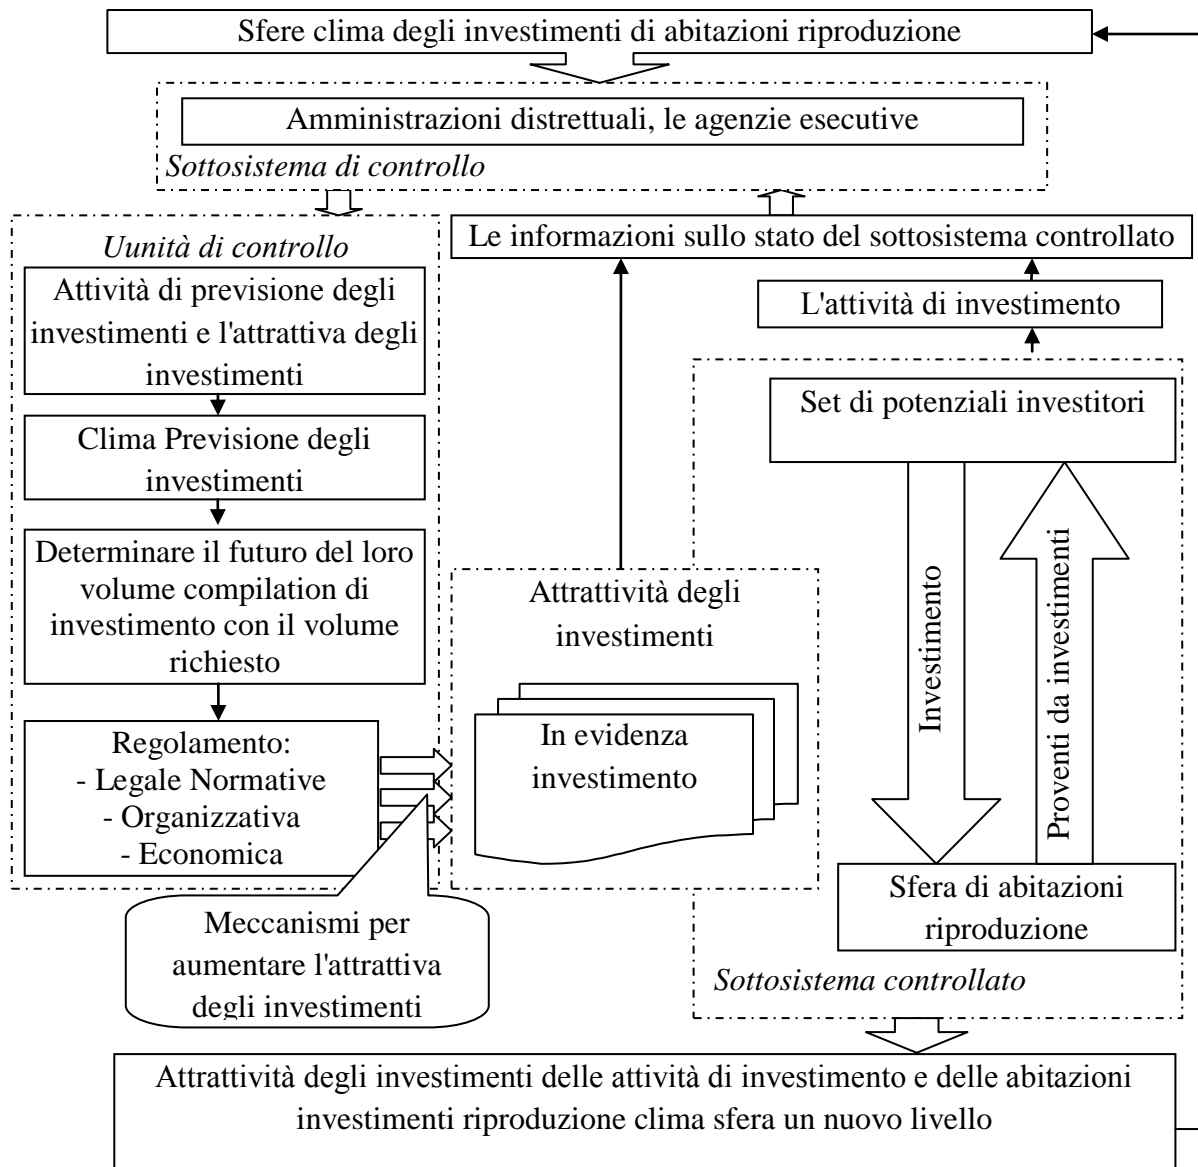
Sfere clima degli investimenti di abitazioni riproduzione

Amministrazioni distrettuali, le agenzie esecutive

Sottosistema di controllo

Uunità di controllo

Attività di previsione degli investimenti e l'attrattiva degli investimenti

Clima Previsione degli investimenti

Determinare il futuro del loro volume compilation di investimento con il volume richiesto

Regolamento:
- Legale Normative
- Organizzativa
- Economica

Meccanismi per aumentare l'attrattiva degli investimenti

Le informazioni sullo stato del sottosistema controllato

L'attività di investimento

Attrattività degli investimenti

In evidenza investimento

Set di potenziali investitori

Investimento

Proventi da investimenti

Sfera di abitazioni riproduzione

Sottosistema controllato

Attrattività degli investimenti delle attività di investimento e delle abitazioni investimenti riproduzione clima sfera un nuovo livello